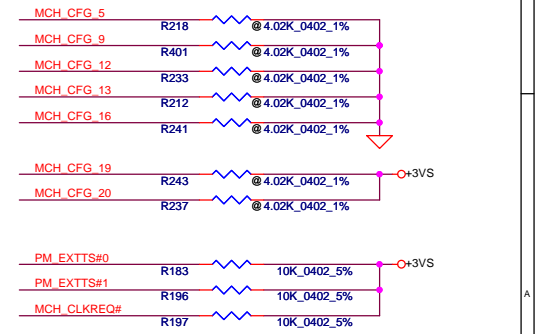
MCH_CFG_5
R218
@ 4.02K_0402_1%
MCH_CFG_9
R401
@ 4.02K_0402_1%
MCH_CFG_12
R233
@ 4.02K_0402_1%
MCH_CFG_13
R212
@ 4.02K_0402_1%
MCH_CFG_16
R241
@ 4.02K_0402_1%

MCH_CFG_19
R243
@ 4.02K_0402_1%
+3VS
MCH_CFG_20
R237
@ 4.02K_0402_1%

PM_EXTTS#0
R183
10K_0402_5%
+3VS
PM_EXTTS#1
R196
10K_0402_5%
MCH_CLKREQ#
R197
10K_0402_5%

A